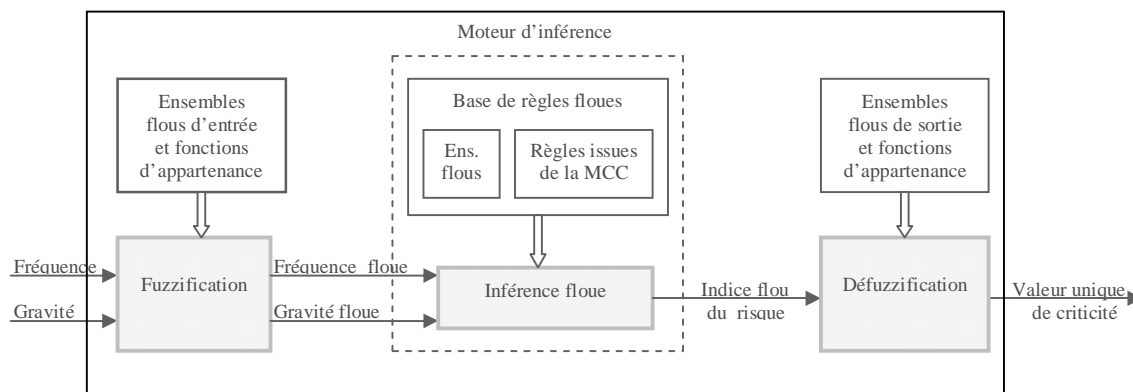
Moteur d'inférence

Ensembles flous d'entrée et fonctions d'appartenance

Base de règles floues

Ens. flous

Règles issues de la MCC

Ensembles flous de sortie et fonctions d'appartenance

Fréquence

Gravité

Fuzzification

Fréquence floue

Gravité floue

Inférence floue

Indice flou du risque

Défuzzification

Valeur unique de criticité